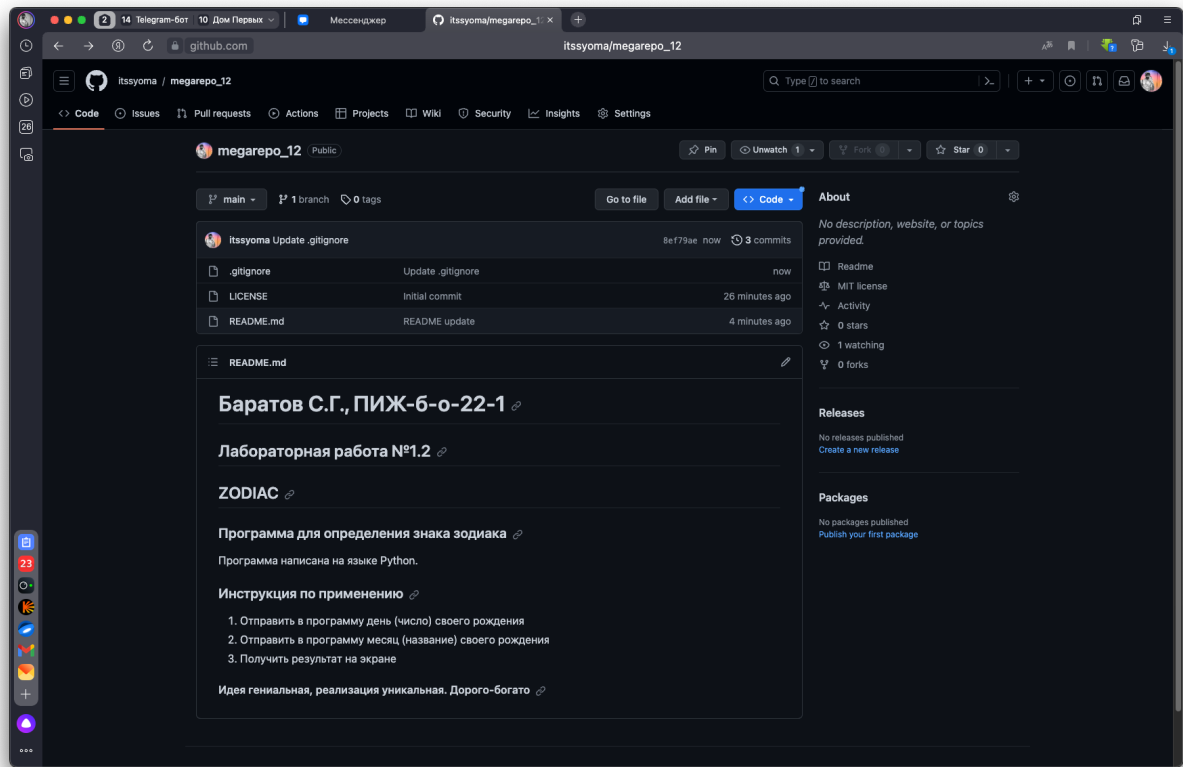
2 14 Telegram-бот 10 Дом Первых
Мессенджер
itssyoma/megarepo_12 ×
github.com
itssyoma/megarepo_12

28
23

itssyoma / megarepo_12
Type / to search

Code Issues Pull requests Actions Projects Wiki Security Insights Settings

megarepo_12 Public
Pin Unwatch 1 Fork 0 Star 0

main 1 branch 0 tags
Go to file Add file Code

itssyoma Update .gitignore 8ef79ae now 3 commits

| .gitignore | Update .gitignore | now |
|---|---|---|
| LICENSE | Initial commit | 26 minutes ago |
| README.md | README update | 4 minutes ago |

README.md

# Баратов С.Г., ПИЖ-б-о-22-1

## Лабораторная работа №1.2

## ZODIAC

### Программа для определения знака зодиака

Программа написана на языке Python.

### Инструкция по применению

1. Отправить в программу день (число) своего рождения
2. Отправить в программу месяц (название) своего рождения
3. Получить результат на экране

Идея гениальная, реализация уникальная. Дорого-богато

About
No description, website, or topics provided.
Readme
MIT license
Activity
0 stars
1 watching
0 forks

Releases
No releases published
Create a new release

Packages
No packages published
Publish your first package